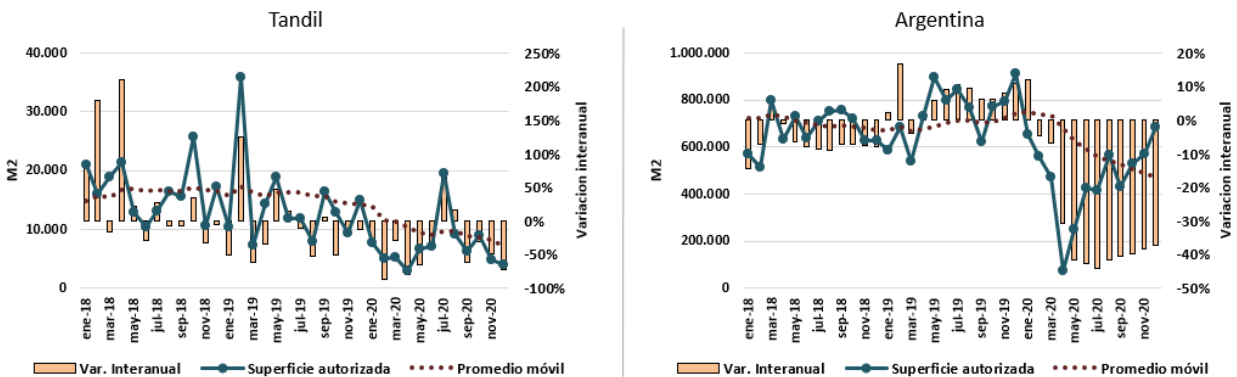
Tandil

M2

40.000
30.000
20.000
10.000
0

250%
200%
150%
100%
50%
0%
-50%
-100%

Variacion interanual

ene-18
mar-18
may-18
jul-18
sep-18
nov-18
ene-19
mar-19
may-19
jul-19
sep-19
nov-19
ene-20
mar-20
may-20
jul-20
sep-20
nov-20

Var. Interanual
Superficie autorizada
Promedio móvil

Argentina

M2

1.000.000
800.000
600.000
400.000
200.000
0

20%
10%
0%
-10%
-20%
-30%
-40%
-50%

Variacion interanual

ene-18
mar-18
may-18
jul-18
sep-18
nov-18
ene-19
mar-19
may-19
jul-19
sep-19
nov-19
ene-20
mar-20
may-20
jul-20
sep-20
nov-20

Var. Interanual
Superficie autorizada
Promedio móvil